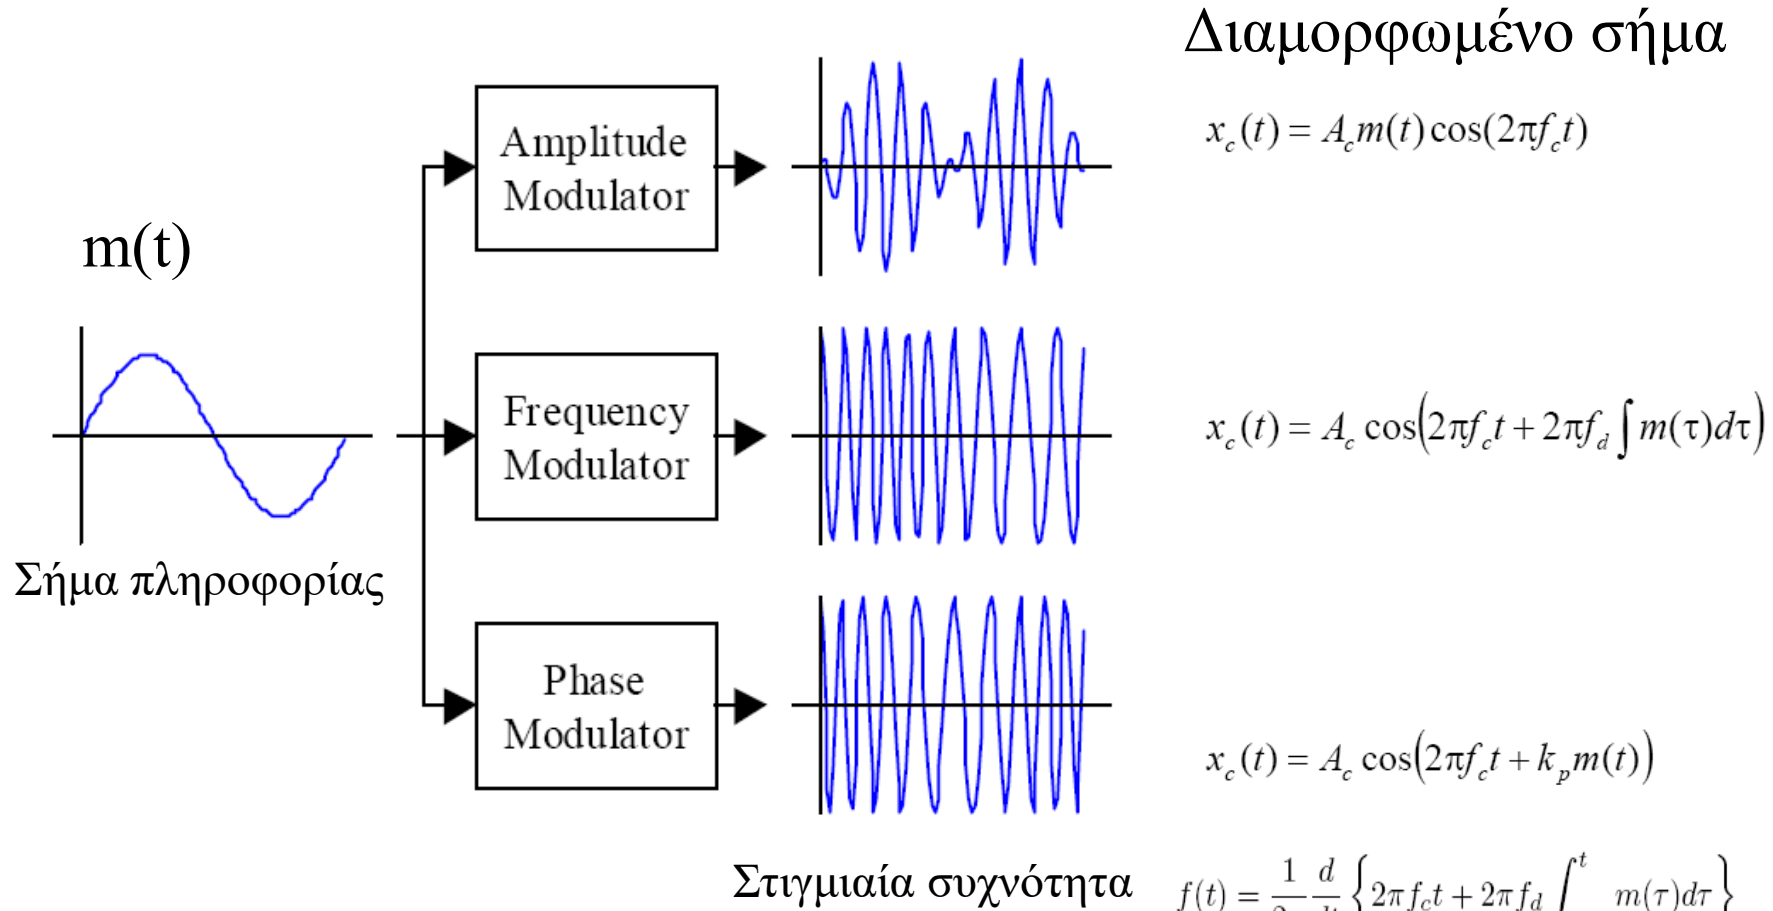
Διαμορφωμένο σήμα

$x_c(t) = A_c m(t)\cos(2\pi f_c t)$

m(t)

Amplitude Modulator

Frequency Modulator

Phase Modulator

Σήμα πληροφορίας

$x_c(t) = A_c \cos\left(2\pi f_c t + 2\pi f_d \int m(\tau)d\tau\right)$

$x_c(t) = A_c \cos\left(2\pi f_c t + k_p m(t)\right)$

Στιγμιαία συχνότητα

$f(t) = \frac{1}{2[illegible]}\frac{d}{d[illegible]}\left\{2\pi f_c t + 2\pi f_d \int^t m(\tau)d\tau\right\}$